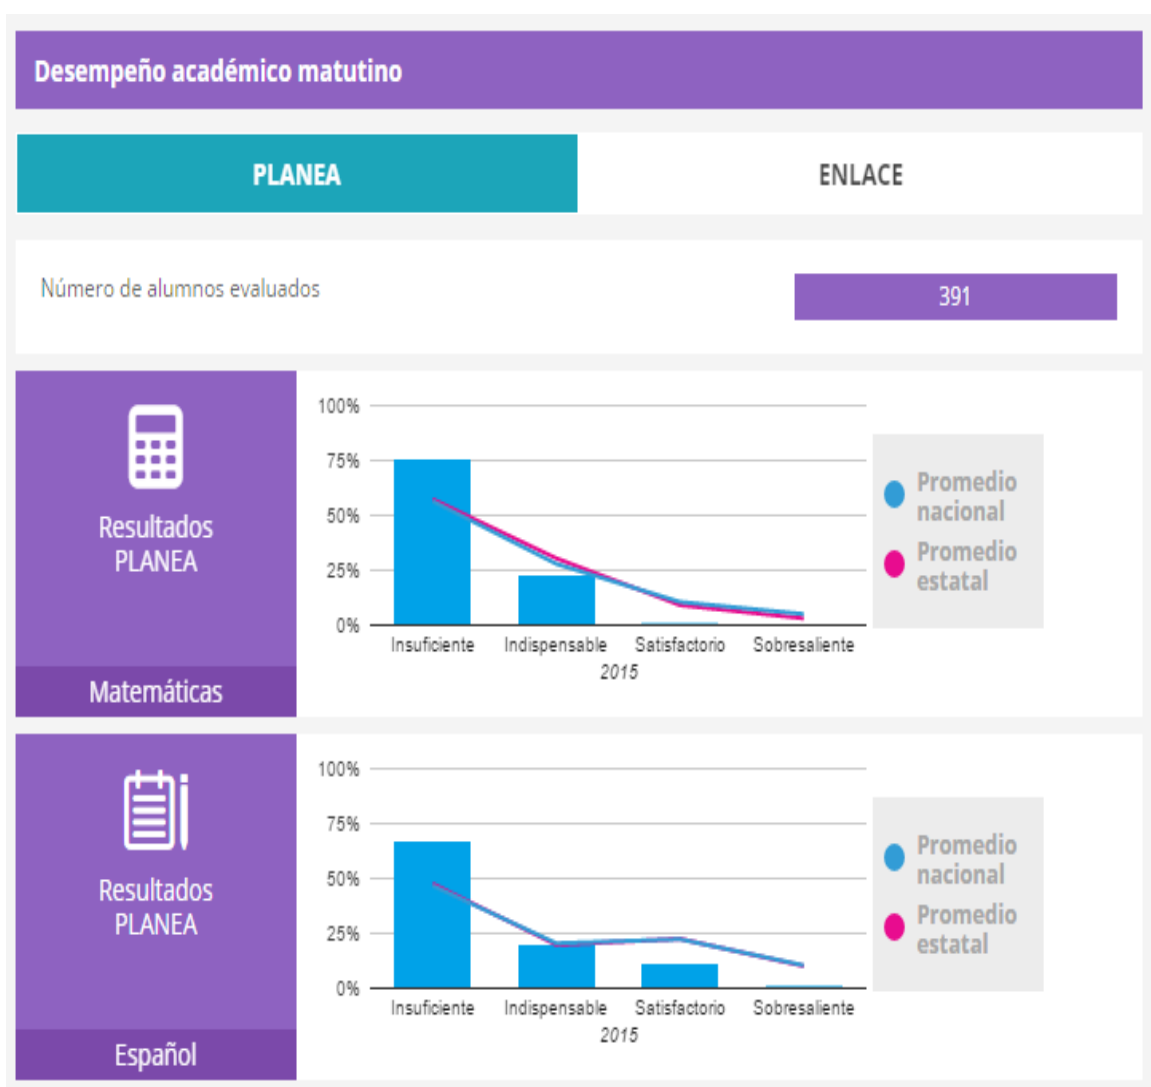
Desempeño académico matutino

PLANEA

ENLACE

Número de alumnos evaluados

391

Resultados PLANEA

Matemáticas

100%
75%
50%
25%
0%

Insuficiente
Indispensable
Satisfactorio
Sobresaliente

2015

Promedio nacional
Promedio estatal

Resultados PLANEA

Español

100%
75%
50%
25%
0%

Insuficiente
Indispensable
Satisfactorio
Sobresaliente

2015

Promedio nacional
Promedio estatal